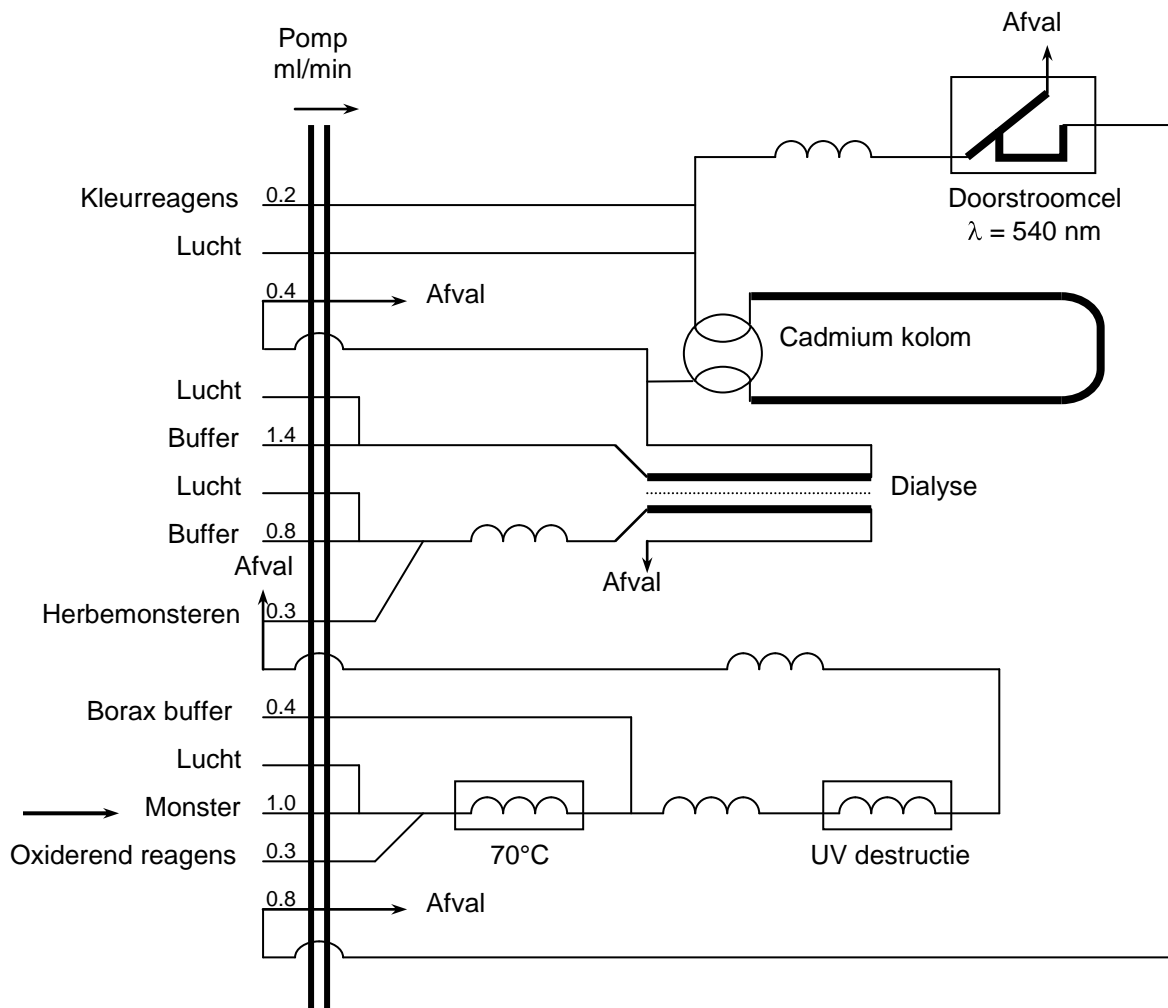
Pomp
ml/min

Afval

Doorstroomcel
$\lambda$ = 540 nm

Kleurreagens 0.2
Lucht
0.4 Afval
Cadmium kolom
Lucht
Buffer 1.4
Lucht
Dialyse
Buffer 0.8
Afval
Afval
Herbemonsteren 0.3
Borax buffer 0.4
Lucht
Monster 1.0
Oxiderend reagens 0.3
70°C
UV destructie
0.8 Afval